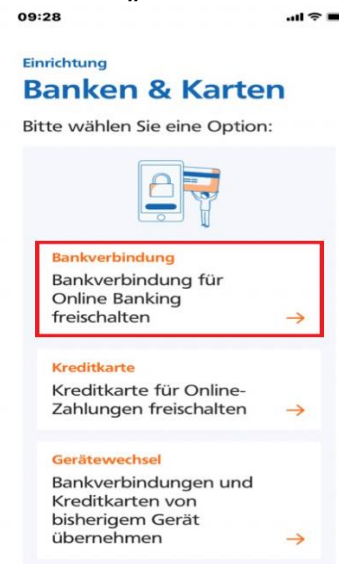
09:28

Einrichtung
Banken & Karten

Bitte wählen Sie eine Option:

Bankverbindung
Bankverbindung für Online Banking freischalten
→

Kreditkarte
Kreditkarte für Online-Zahlungen freischalten
→

Gerätewechsel
Bankverbindungen und Kreditkarten von bisherigem Gerät übernehmen
→